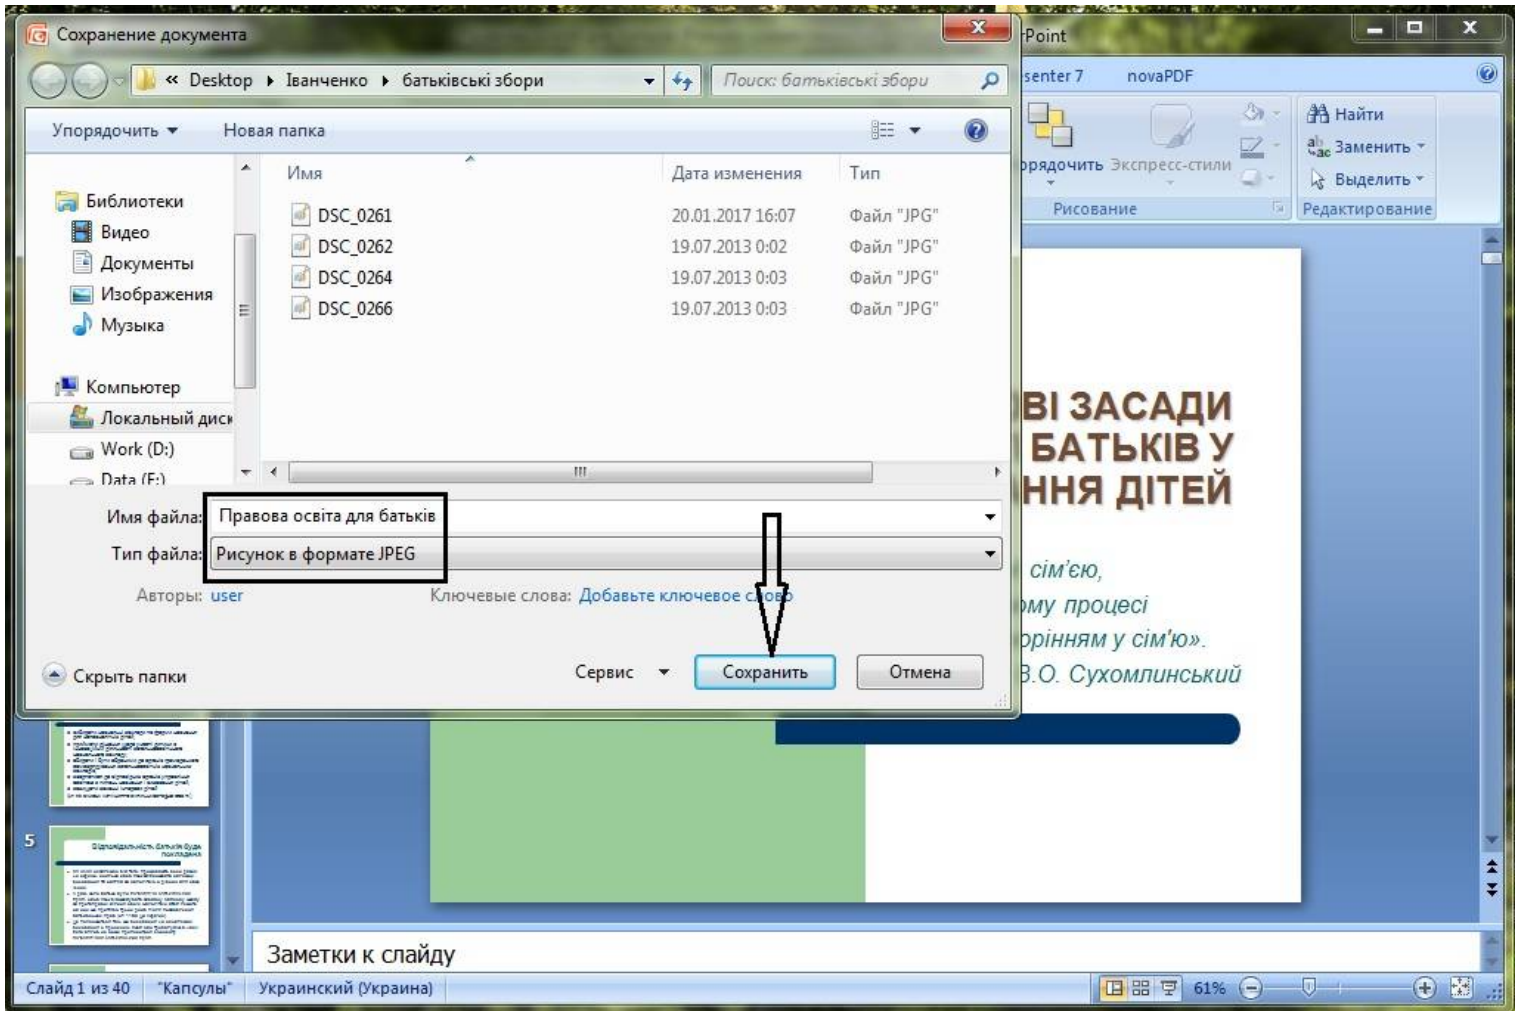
Сохранение документа

« Desktop ▸ Іванченко ▸ батьківські збори

Поиск: батьківські збори

Упорядочить ▾ Новая папка

Библиотеки
Видео
Документы
Изображения
Музыка

Компьютер
Локальный диск
Work (D:)
Data (F:)

| Имя | Дата изменения | Тип |
|---|---|---|
| DSC_0261 | 20.01.2017 16:07 | Файл "JPG" |
| DSC_0262 | 19.07.2013 0:02 | Файл "JPG" |
| DSC_0264 | 19.07.2013 0:03 | Файл "JPG" |
| DSC_0266 | 19.07.2013 0:03 | Файл "JPG" |

Имя файла: Правова освіта для батьків
Тип файла: Рисунок в формате JPEG
Авторы: user
Ключевые слова: Добавьте ключевое слово

Скрыть папки
Сервис
Сохранить
Отмена

Point
senter 7 novaPDF
Найти
Заменить
Выделить
рядочить Экспресс-стили
Рисование
Редактирование

ВІ ЗАСАДИ
БАТЬКІВ У
ННЯ ДІТЕЙ
сім'єю,
ому процесі
орінням у сім'ю».
В.О. Сухомлинський

5

Заметки к слайду

Слайд 1 из 40 "Капсулы" Украинский (Украина) 61%